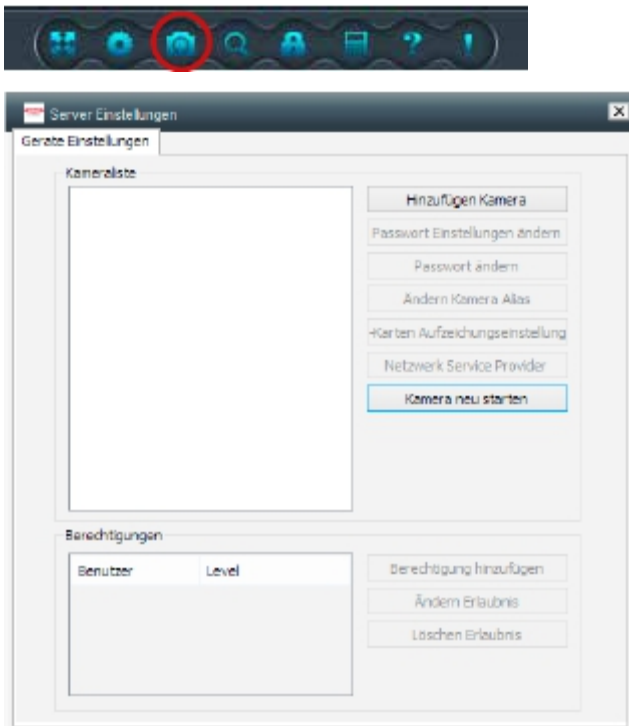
Server Einstellungen

Gerate Einstellungen

Kameraliste

Hinzufügen Kamera

Passwort Einstellungen ändern

Passwort ändern

Ändern Kamera Alias

-Karten Aufzeichnungseinstellung

Netzwerk Service Provider

Kamera neu starten

Berechtigungen

| Benutzer | Level |
|---|---|

Berechtigung hinzufügen

Ändern Erlaubnis

Löschen Erlaubnis